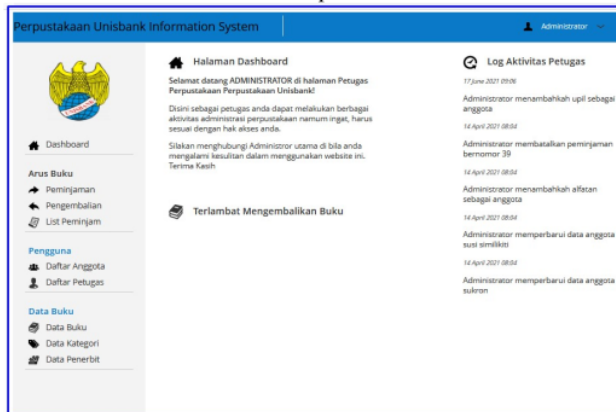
Perpustakaan Unisbank Information System

Administrator

Dashboard

Arus Buku

Peminjaman

Pengembalian

List Peminjam

Pengguna

Daftar Anggota

Daftar Petugas

Data Buku

Data Buku

Data Kategori

Data Penerbit

Halaman Dashboard

Selamat datang ADMINISTRATOR di halaman Petugas Perpustakaan Perpustakaan Unisbank!

Disini sebagai petugas anda dapat melakukan berbagai aktivitas administrasi perpustakaan namum ingat, harus sesuai dengan hak akses anda.

Silakan menghubungi Administror utama di bila anda mengalami kesultian dalam menggunakan website ini. Terima Kasih

Terlambat Mengembalikan Buku

Log Aktivitas Petugas

17 June 2021 09:06

Administrator menambahkah upil sebagai anggota

14 April 2021 08:04

Administrator membatalkan peminjaman bernomor 39

14 April 2021 08:04

Administrator menambahkah alfatan sebagai anggota

14 April 2021 08:04

Administrator memperbarui data anggota susi similikiti

14 April 2021 08:04

Administrator memperbarui data anggota sukron